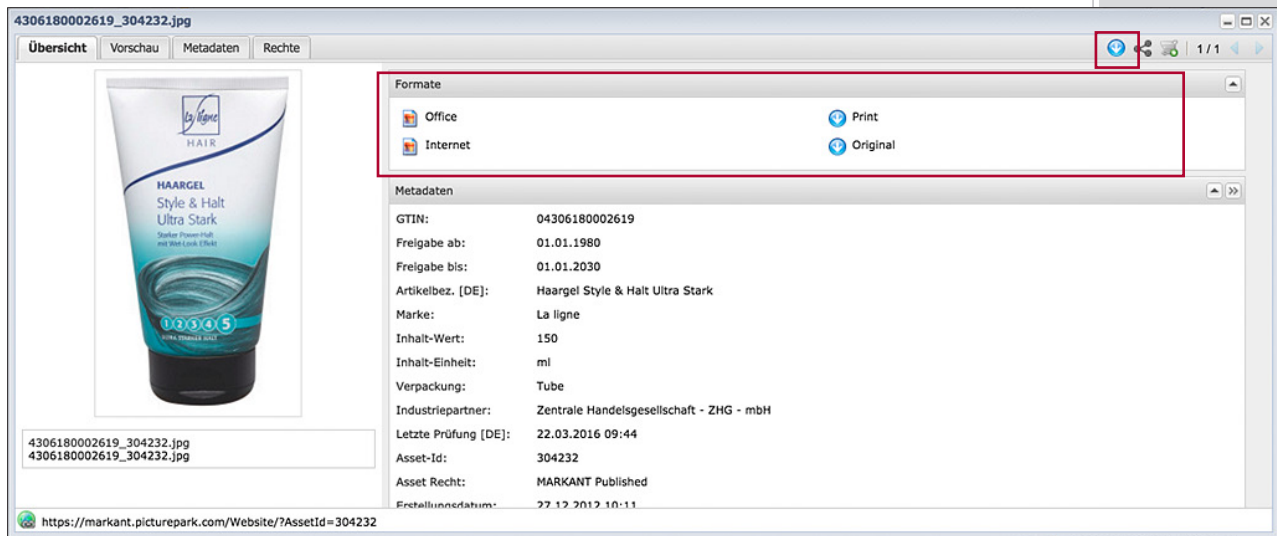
4306180002619_304232.jpg

Übersicht | Vorschau | Metadaten | Rechte

1 / 1

La ligne
HAIR
HAARGEL
Style & Halt
Ultra Stark
Starker Power-Halt
mit Wet-Look Effekt
1 2 3 4 5
ULTRA STARKER HALT

4306180002619_304232.jpg
4306180002619_304232.jpg

Formate

Office
Print
Internet
Original

Metadaten

| | |
|---|---|
| GTIN: | 04306180002619 |
| Freigabe ab: | 01.01.1980 |
| Freigabe bis: | 01.01.2030 |
| Artikelbez. [DE]: | Haargel Style & Halt Ultra Stark |
| Marke: | La ligne |
| Inhalt-Wert: | 150 |
| Inhalt-Einheit: | ml |
| Verpackung: | Tube |
| Industriepartner: | Zentrale Handelsgesellschaft - ZHG - mbH |
| Letzte Prüfung [DE]: | 22.03.2016 09:44 |
| Asset-Id: | 304232 |
| Asset Recht: | MARKANT Published |
| Erstellungsdatum: | 27.12.2012 10:11 |

https://markant.picturepark.com/Website/?AssetId=304232